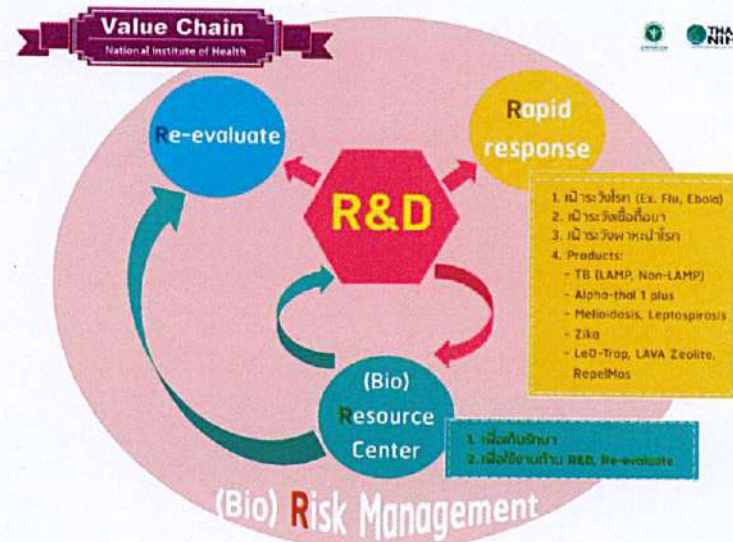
Value Chain
National Institute of Health

THA
NIH

Re-evaluate

Rapid response

R&D

1. เฝ้าระวังโรค (Ex. Flu, Ebola)
2. เฝ้าระวังเชื้อดื้อยา
3. เฝ้าระวังพาหะนำโรค
4. Products:
- TB (LAMP, Non-LAMP)
- Alpha-thal 1 plus
- Melioidosis, Leptospirosis
- Zika
- LeO-Trap, LAVA Zeolite, RepelMos

(Bio) Resource Center

1. เพื่อเก็บรักษา
2. เพื่อใช้งานด้าน R&D, Re-evaluate

(Bio) Risk Management